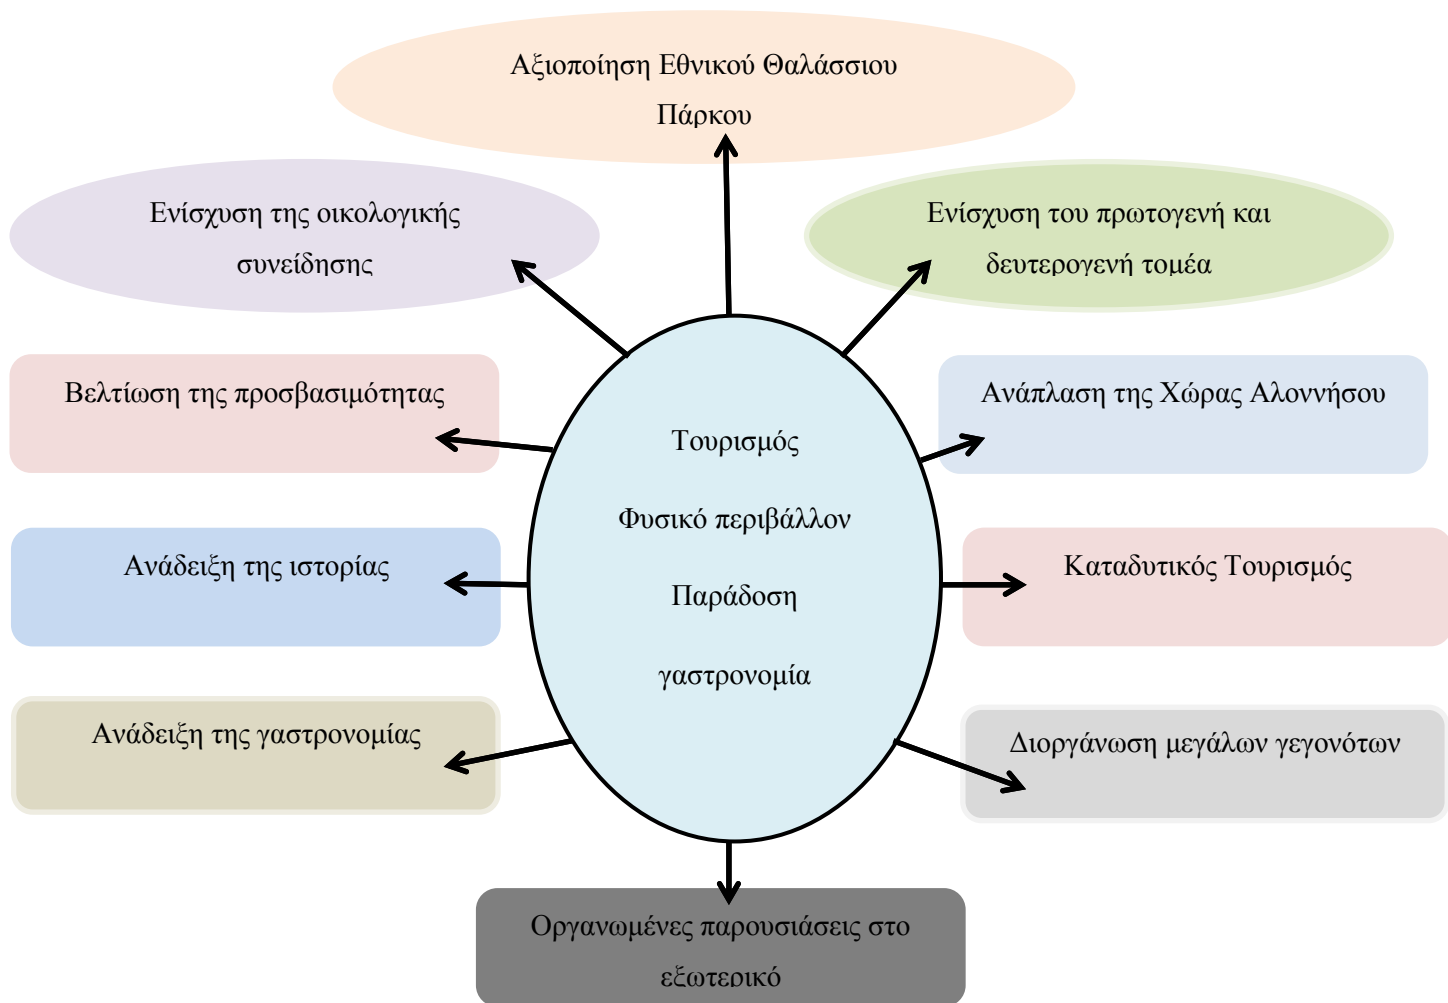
Αξιοποίηση Εθνικού Θαλάσσιου Πάρκου

Ενίσχυση της οικολογικής συνείδησης

Ενίσχυση του πρωτογενή και δευτερογενή τομέα

Βελτίωση της προσβασιμότητας

Ανάπλαση της Χώρας Αλοννήσου

Τουρισμός

Φυσικό περιβάλλον

Παράδοση

γαστρονομία

Ανάδειξη της ιστορίας

Καταδυτικός Τουρισμός

Ανάδειξη της γαστρονομίας

Διοργάνωση μεγάλων γεγονότων

Οργανωμένες παρουσιάσεις στο εξωτερικό